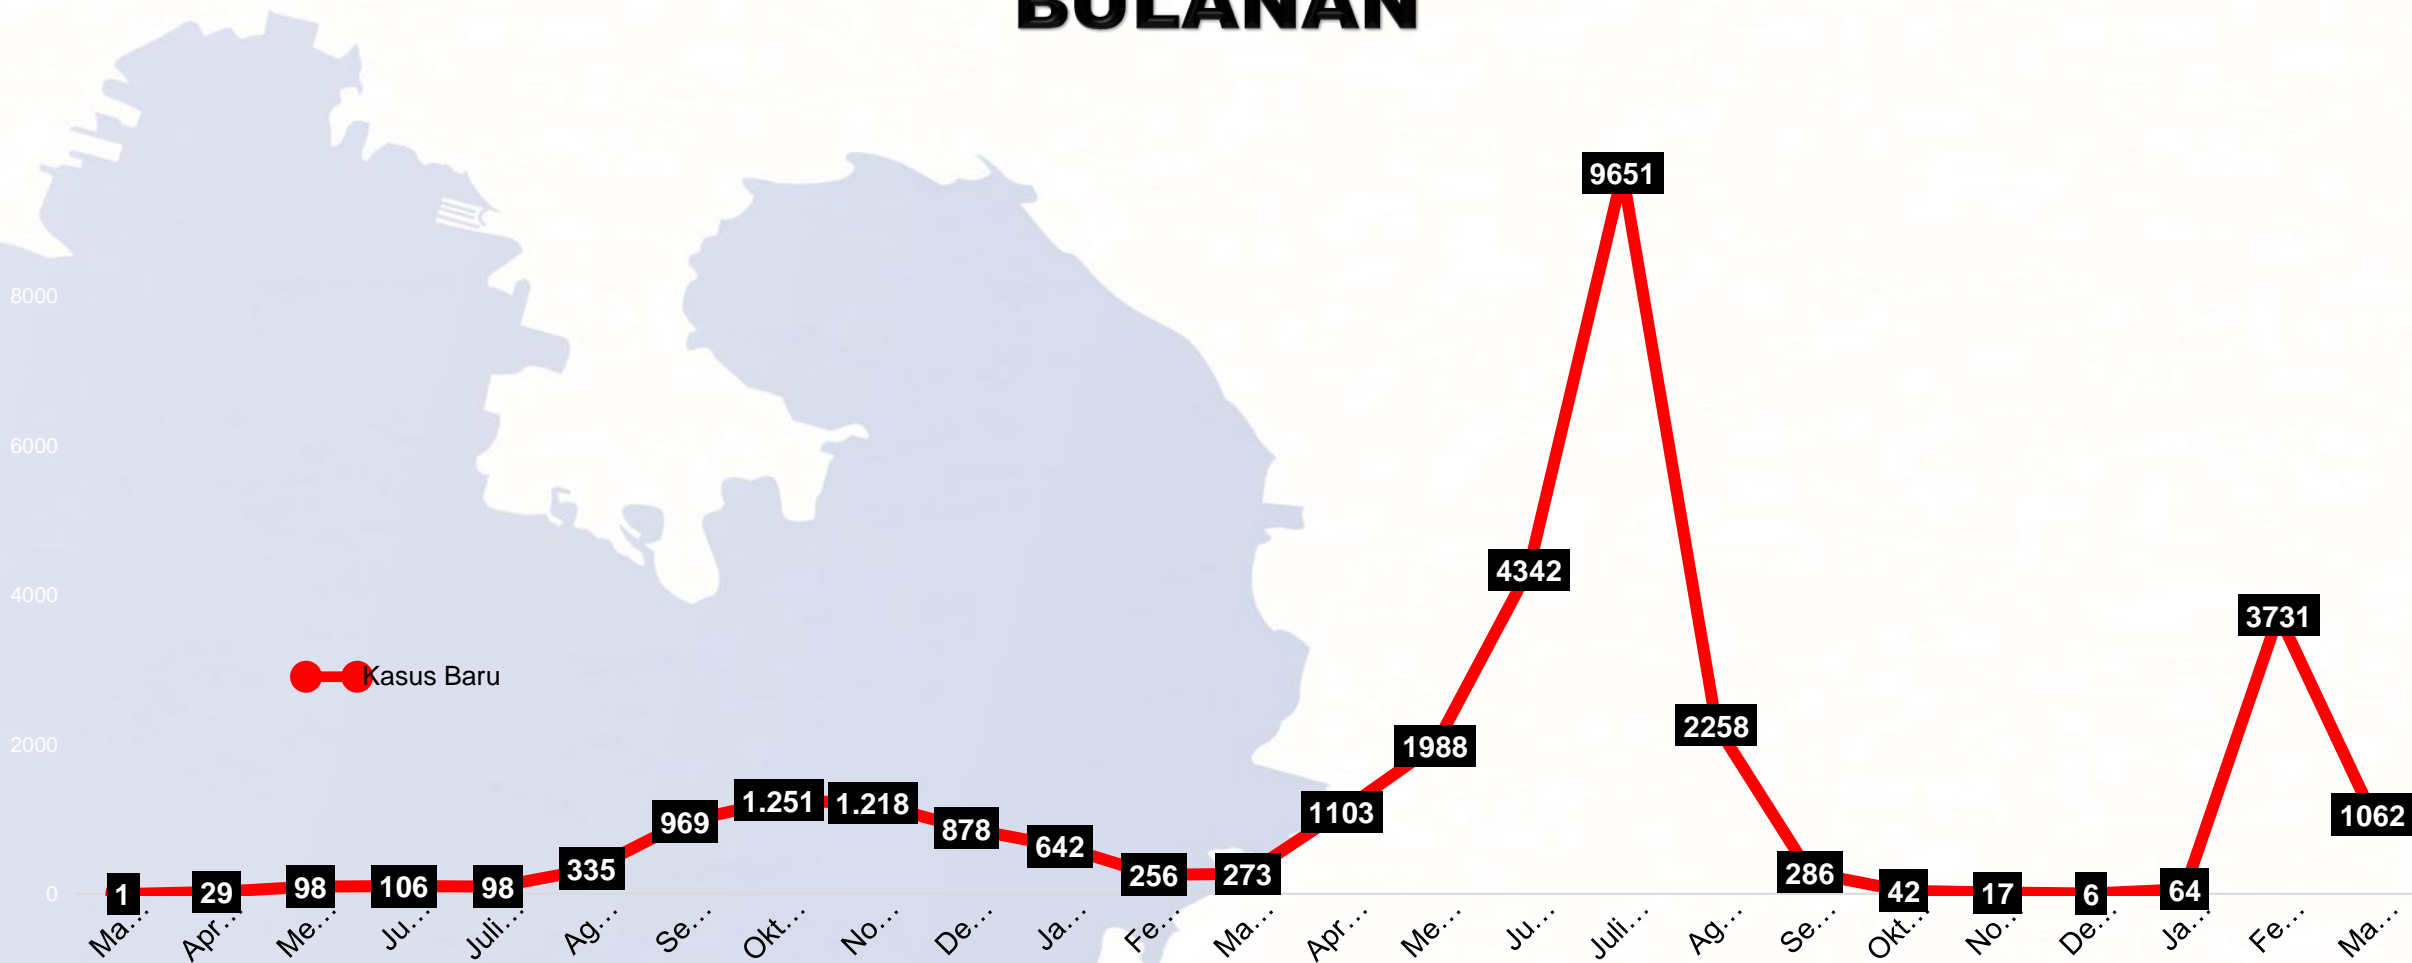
BULANAN

8000
6000
4000
2000
0

Kasus Baru

1
29
98
106
98
335
969
1.251
1.218
878
642
256
273
1103
1988
4342
9651
2258
286
42
17
6
64
3731
1062

Ma…
Apr…
Me…
Ju…
Juli…
Ag…
Se…
Okt…
No…
De…
Ja…
Fe…
Ma…
Apr…
Me…
Ju…
Juli…
Ag…
Se…
Okt…
No…
De…
Ja…
Fe…
Ma…